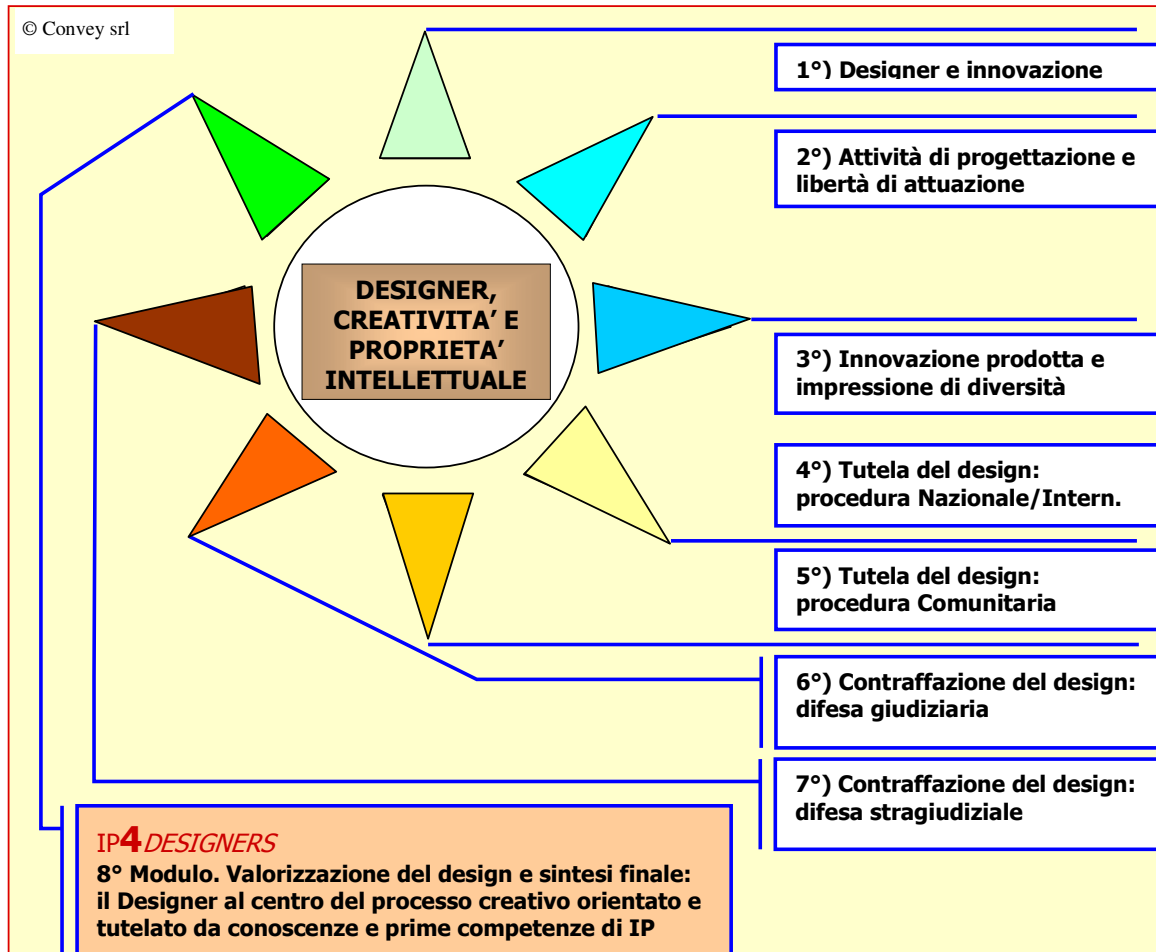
© Convey srl

DESIGNER, CREATIVITA' E PROPRIETA' INTELLETTUALE

1°) Designer e innovazione

2°) Attività di progettazione e libertà di attuazione

3°) Innovazione prodotta e impressione di diversità

4°) Tutela del design: procedura Nazionale/Intern.

5°) Tutela del design: procedura Comunitaria

6°) Contraffazione del design: difesa giudiziaria

7°) Contraffazione del design: difesa stragiudiziale

IP4DESIGNERS
8° Modulo. Valorizzazione del design e sintesi finale: il Designer al centro del processo creativo orientato e tutelato da conoscenze e prime competenze di IP